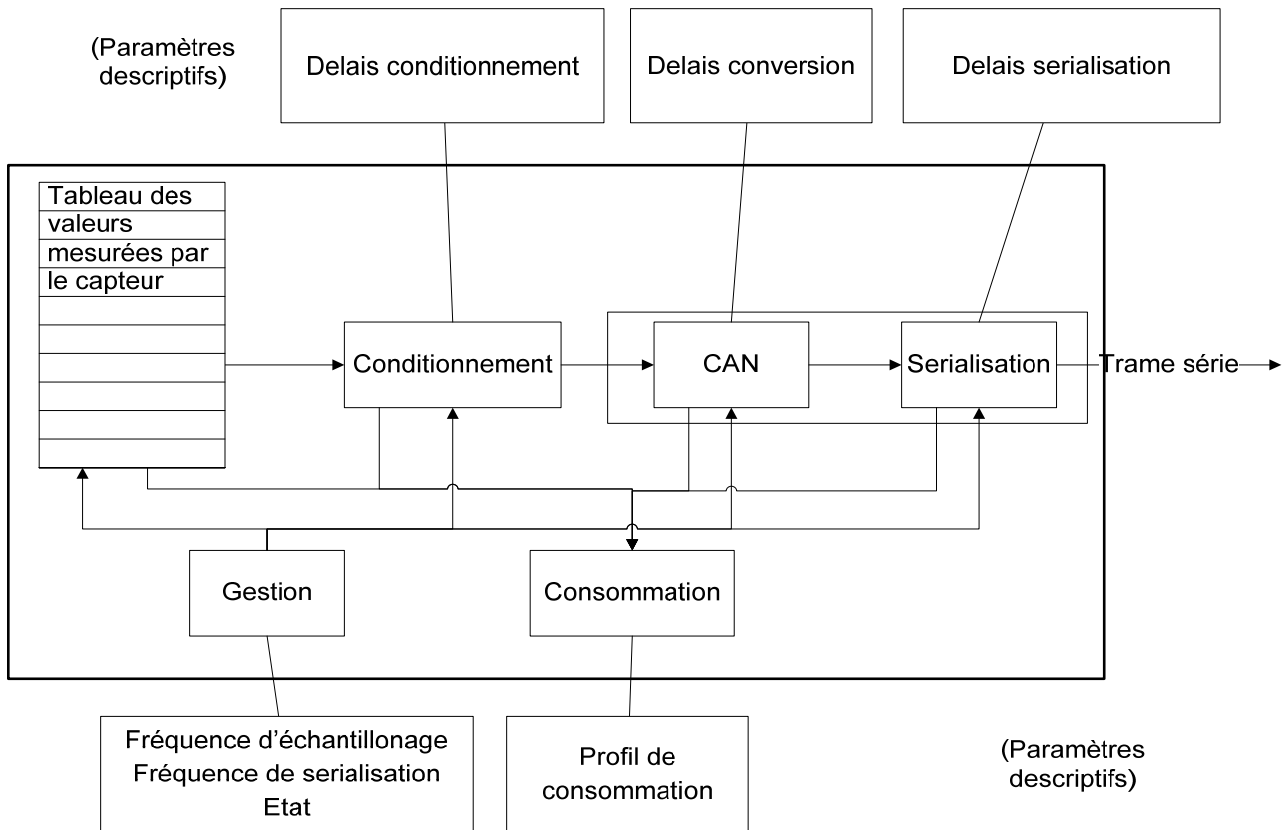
(Paramètres descriptifs)

Delais conditionnement

Delais conversion

Delais serialisation

Tableau des valeurs mesurées par le capteur

Conditionnement

CAN

Serialisation

Trame série

Gestion

Consommation

Fréquence d'échantillonage
Fréquence de serialisation
Etat

Profil de consommation

(Paramètres descriptifs)